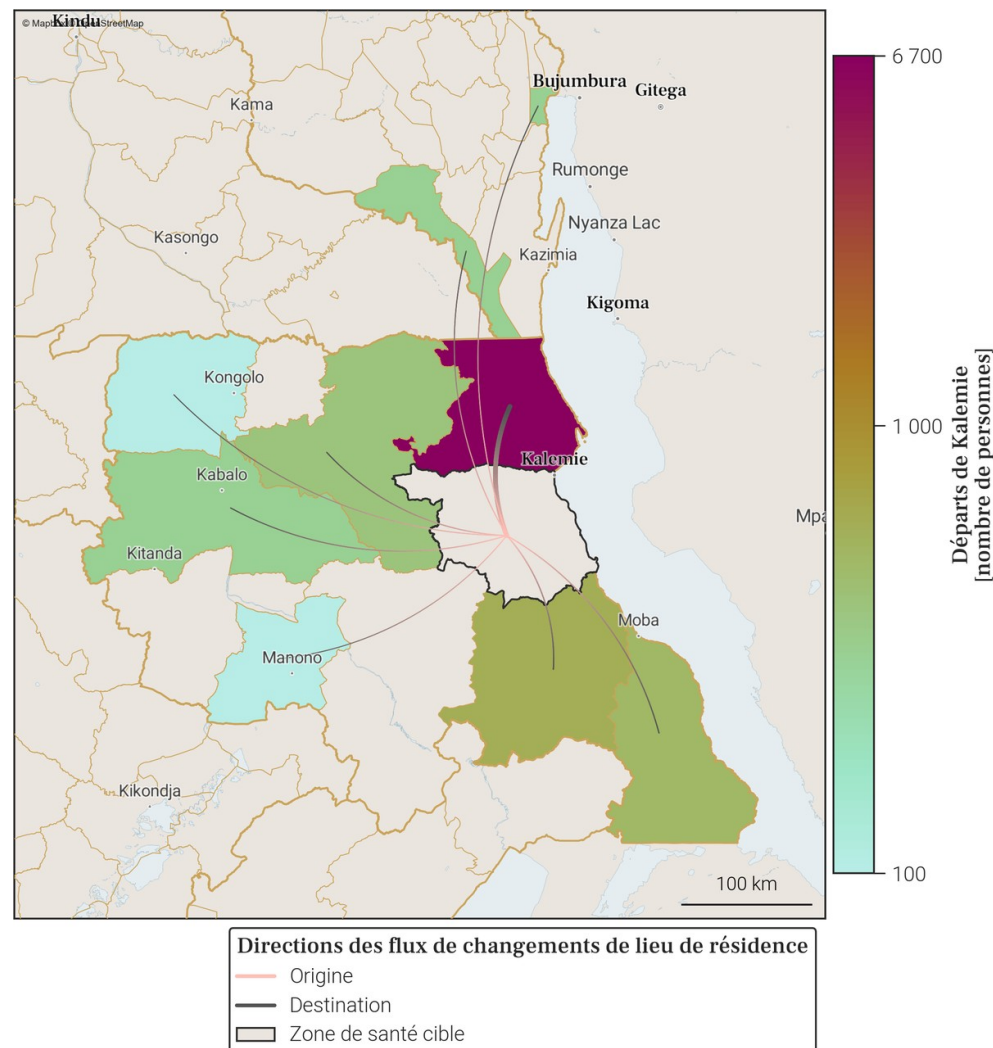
© Mapbox © OpenStreetMap
Kindu
Kama
Bujumbura
Gitega
Rumonge
Nyanza Lac
Kasongo
Kazimia
Kigoma
Kongolo
Kalemie
Kabalo
Kitanda
Mpa
Moba
Manono
Kikondja
100 km

6 700
1 000
100
Départs de Kalemie [nombre de personnes]

Directions des flux de changements de lieu de résidence
Origine
Destination
Zone de santé cible